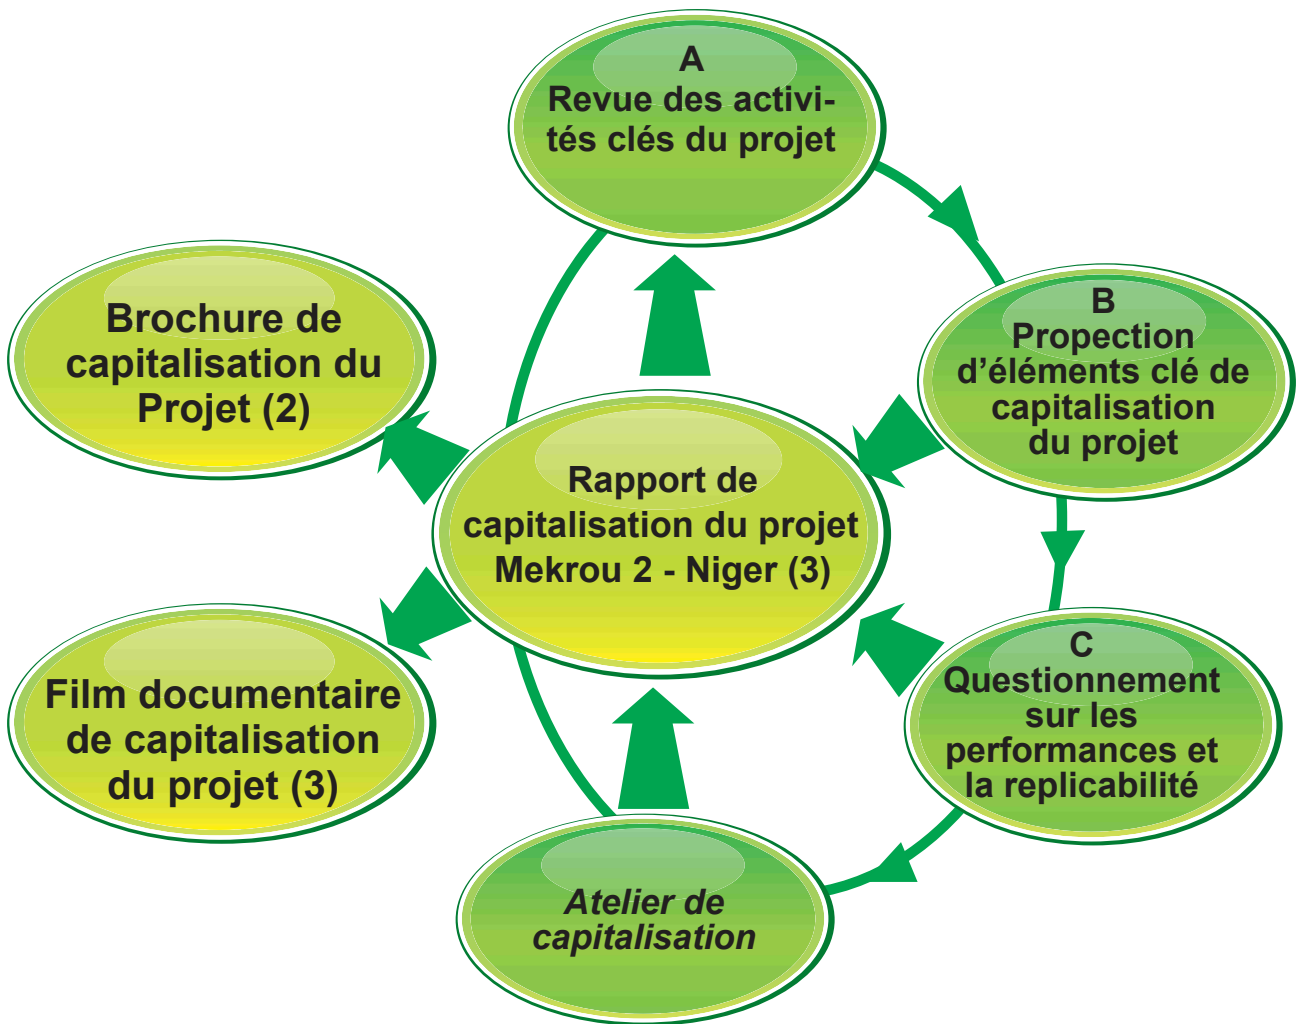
A
Revue des activités clés du projet

Brochure de capitalisation du Projet (2)

B
Propection d'éléments clé de capitalisation du projet

Rapport de capitalisation du projet Mekrou 2 - Niger (3)

C
Questionnement sur les performances et la replicabilité

Film documentaire de capitalisation du projet (3)

Atelier de capitalisation